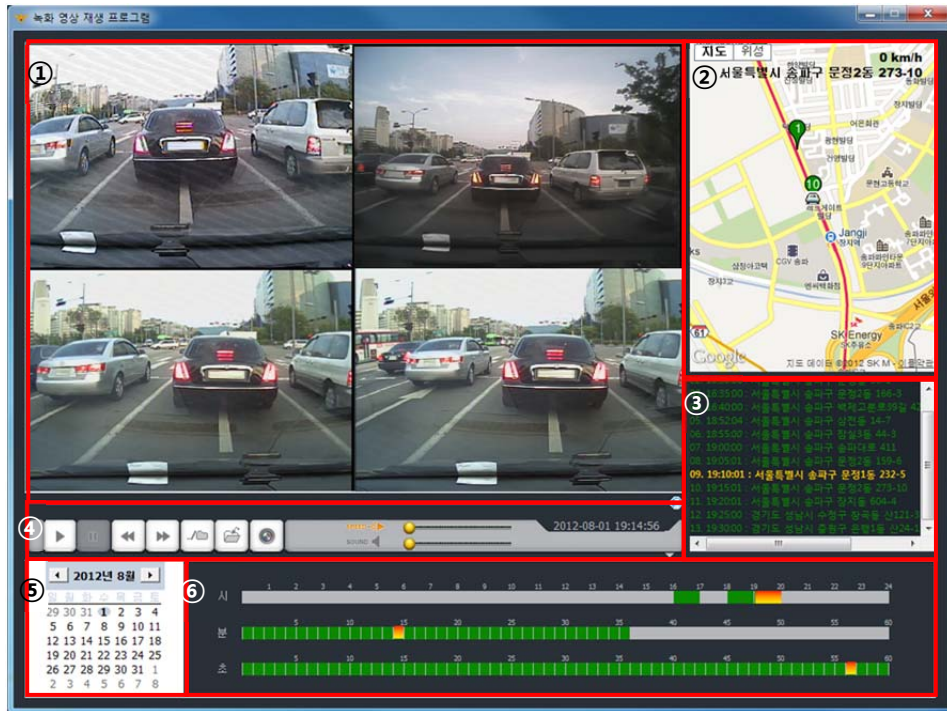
녹화 영상 재생 프로그램

①

②
지도 | 위성
0 km/h
서울특별시 송파구 문정2동 273-10
Jangji
SK Energy
지도 데이터 ©2012 SK M - 이용약관

③
05. 18:35:00 : 서울특별시 송파구 문정2동 168-3
06. 18:40:00 : 서울특별시 송파구 백제고분로39길 42
06. 18:52:04 : 서울특별시 송파구 삼전동 14-7
06. 18:55:00 : 서울특별시 송파구 잠실3동 44-3
07. 19:00:00 : 서울특별시 송파구 송파대로 411
08. 19:05:01 : 서울특별시 송파구 문정1동 159-6
09. 19:10:01 : 서울특별시 송파구 문정1동 232-5
10. 19:15:01 : 서울특별시 송파구 문정2동 273-10
11. 19:20:01 : 서울특별시 송파구 장지동 604-4
12. 19:25:00 : 경기도 성남시 수정구 창곡동 산121-3
13. 19:30:00 : 경기도 성남시 중원구 은행1동 산24-1

④
2012-08-01 19:14:56
SOUND

⑤
2012년 8월
일 월 화 수 목 금 토
29 30 31 1 2 3 4
5 6 7 8 9 10 11
12 13 14 15 16 17 18
19 20 21 22 23 24 25
26 27 28 29 30 31 1
2 3 4 5 6 7 8

⑥
시
1 2 3 4 5 6 7 8 9 10 11 12 13 14 15 16 17 18 19 20 21 22 23 24
분
5 10 15 20 25 30 35 40 45 50 55 60
초
5 10 15 20 25 30 35 40 45 50 55 60